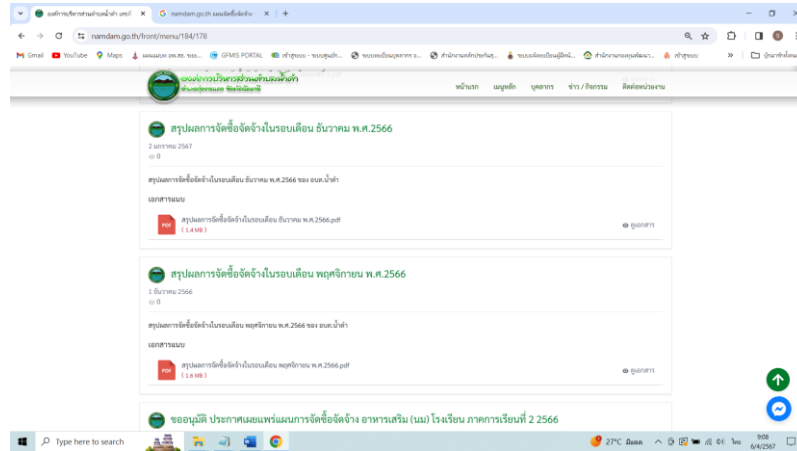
องค์การบริหารส่วนตำบลน้ำดำ มหาวิ ×
namdam.go.th แผนจัดซื้อจัดจ้าง ×
+
namdam.go.th/front/menu/184/178
Gmail YouTube Maps GFMIS PORTAL
องค์การบริหารส่วนตำบลน้ำดำ
หน้าแรก เมนูหลัก บุคลากร ข่าว / กิจกรรม ติดต่อหน่วยงาน

สรุปผลการจัดซื้อจัดจ้างในรอบเดือน ธันวาคม พ.ศ.2566
2 มกราคม 2567
0
สรุปผลการจัดซื้อจัดจ้างในรอบเดือน ธันวาคม พ.ศ.2566 ของ อบต.น้ำดำ
เอกสารแนบ
สรุปผลการจัดซื้อจัดจ้างในรอบเดือน ธันวาคม พ.ศ.2566.pdf
( 1.4 MB )
ดูเอกสาร

สรุปผลการจัดซื้อจัดจ้างในรอบเดือน พฤศจิกายน พ.ศ.2566
1 ธันวาคม 2566
0
สรุปผลการจัดซื้อจัดจ้างในรอบเดือน พฤศจิกายน พ.ศ.2566 ของ อบต.น้ำดำ
เอกสารแนบ
สรุปผลการจัดซื้อจัดจ้างในรอบเดือน พฤศจิกายน พ.ศ.2566.pdf
( 1.6 MB )
ดูเอกสาร

ขออนุมัติ ประกาศเผยแพร่แผนการจัดซื้อจัดจ้าง อาหารเสริม (นม) โรงเรียน ภาคการเรียนที่ 2 2566

Type here to search
27°C มีแดด
9:08
9/4/2567